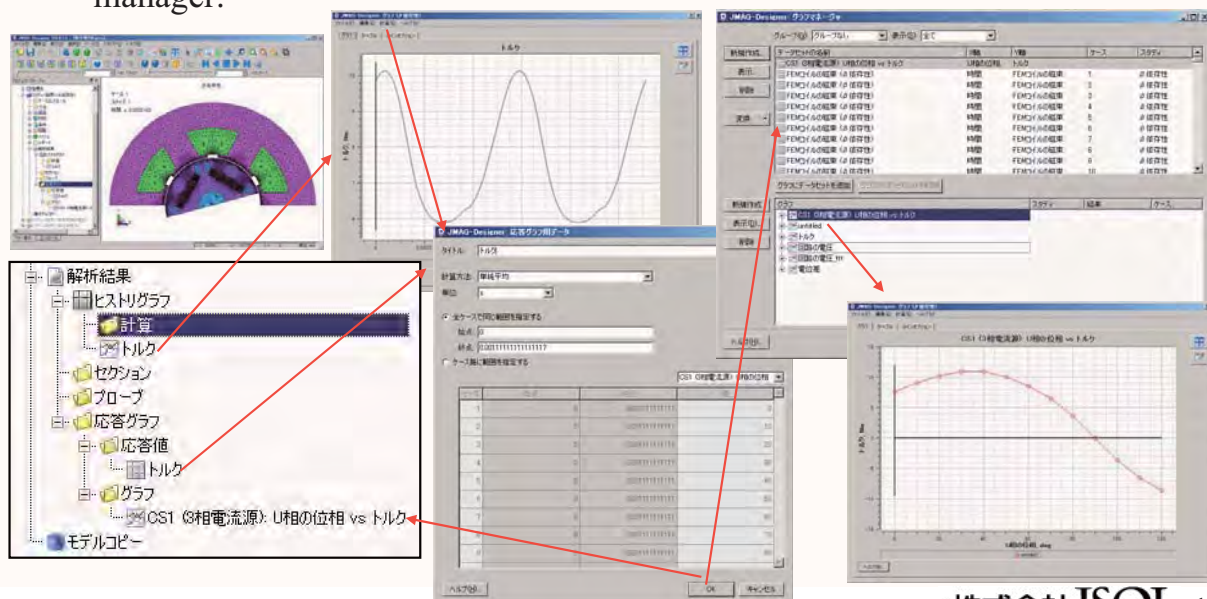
manager.

JMAG-Designer

トルク

JMAG-Designer 応答グラフ用データ

タイトル: トルク

計算方法: 単純平均

単位:

全ケースで同じ範囲を指定する

始点: 0

終点: 0.00111111111111117

ケース毎に範囲を指定する

CS1 (3相電流源): U相の位相

ヘルプ(H)

OK

キャンセル

JMAG-Designer: グラフマネージャ

グループ(G): グループなし

表示(D): 全て

新規作成...

表示

削除

変換

データセットの名前

X軸

Y軸

ケース

スタディ

CS1 (3相電流源): U相の位相 vs トルク

U相の位相

トルク

FEMコイルの結果 (# 依存性)

時間

FEMコイルの結果

1

# 依存性

2

3

4

5

6

7

8

9

10

グラフにデータセットを追加

新規作成

表示(P)

削除

グラフ

スタディ

結果

ケース

CS1 (3相電流源): U相の位相 vs トルク

untitled

トルク

回路の電圧

電磁場

ヘルプ(H)

CS1 (3相電流源): U相の位相 vs トルク

トルク, Nm

U相の位相, deg

解析結果

ヒストリグラフ

計算

トルク

セクション

プローブ

応答グラフ

応答値

トルク

グラフ

CS1 (3相電流源): U相の位相 vs トルク

モデルコピー

株式会社 ISOL